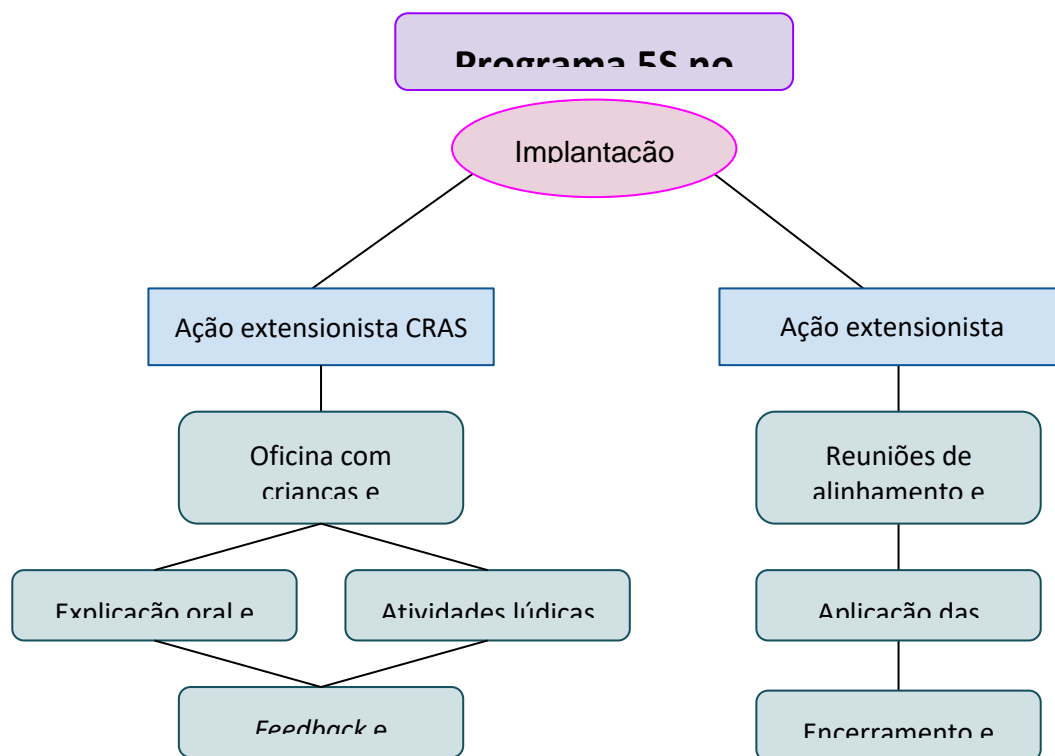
Programa 5S no

Implantação

Ação extensionista CRAS

Ação extensionista

Oficina com crianças e

Reuniões de alinhamento e

Explicação oral e

Atividades lúdicas

Aplicação das

Feedback e

Encerramento e